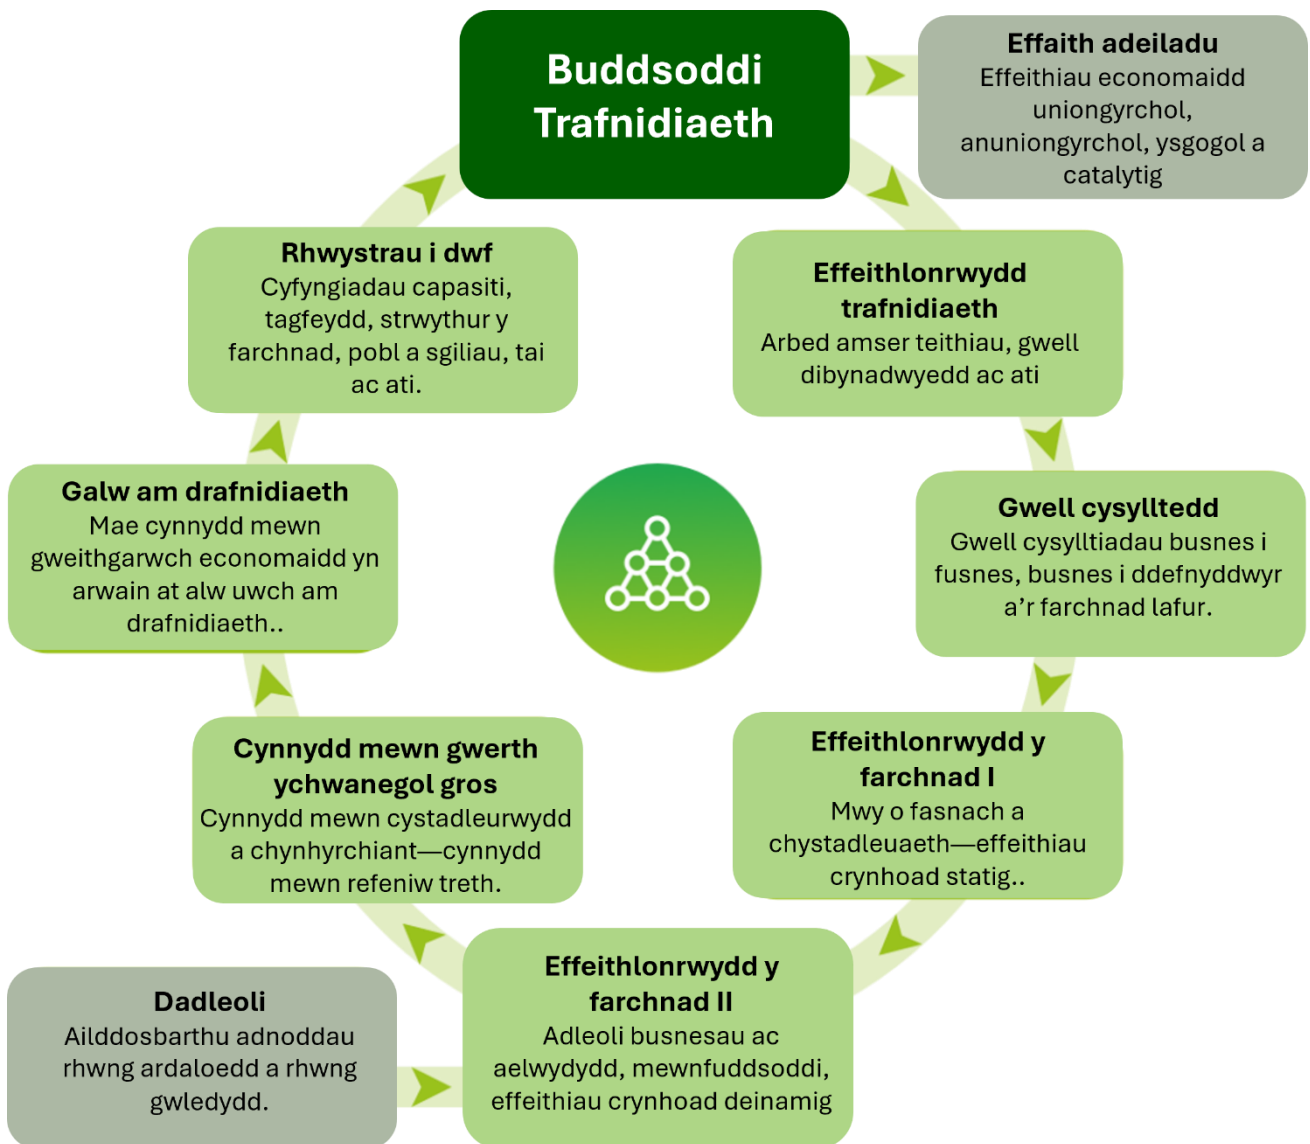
Buddsoddi Trafnidiaeth

Effaith adeiladu
Effeithiau economaidd uniongyrchol, anuniongyrchol, ysgogol a catalytig

Effeithlonrwydd trafnidiaeth
Arbed amser teithiau, gwell dibynadwyedd ac ati

Gwell cysylltedd
Gwell cysylltiadau busnes i fusnes, busnes i ddefnyddwyr a'r farchnad lafur.

Effeithlonrwydd y farchnad I
Mwy o fasnach a chystadleuaeth—effeithiau crynhoad statig..

Effeithlonrwydd y farchnad II
Adleoli busnesau ac aelwydydd, mewnfuddsoddi, effeithiau crynhoad deinamig

Dadleoli
Ailddosbarthu adnoddau rhwng ardaloedd a rhwng gwledydd.

Cynnydd mewn gwerth ychwanegol gros
Cynnydd mewn cystadleurwydd a chynhyrchiant—cynnydd mewn refeniw treth.

Galw am drafnidiaeth
Mae cynnydd mewn gweithgarwch economaidd yn arwain at alw uwch am drafnidiaeth..

Rhwystrau i dwf
Cyfyngiadau capasiti, tagfeydd, strwythur y farchnad, pobl a sgiliau, tai ac ati.